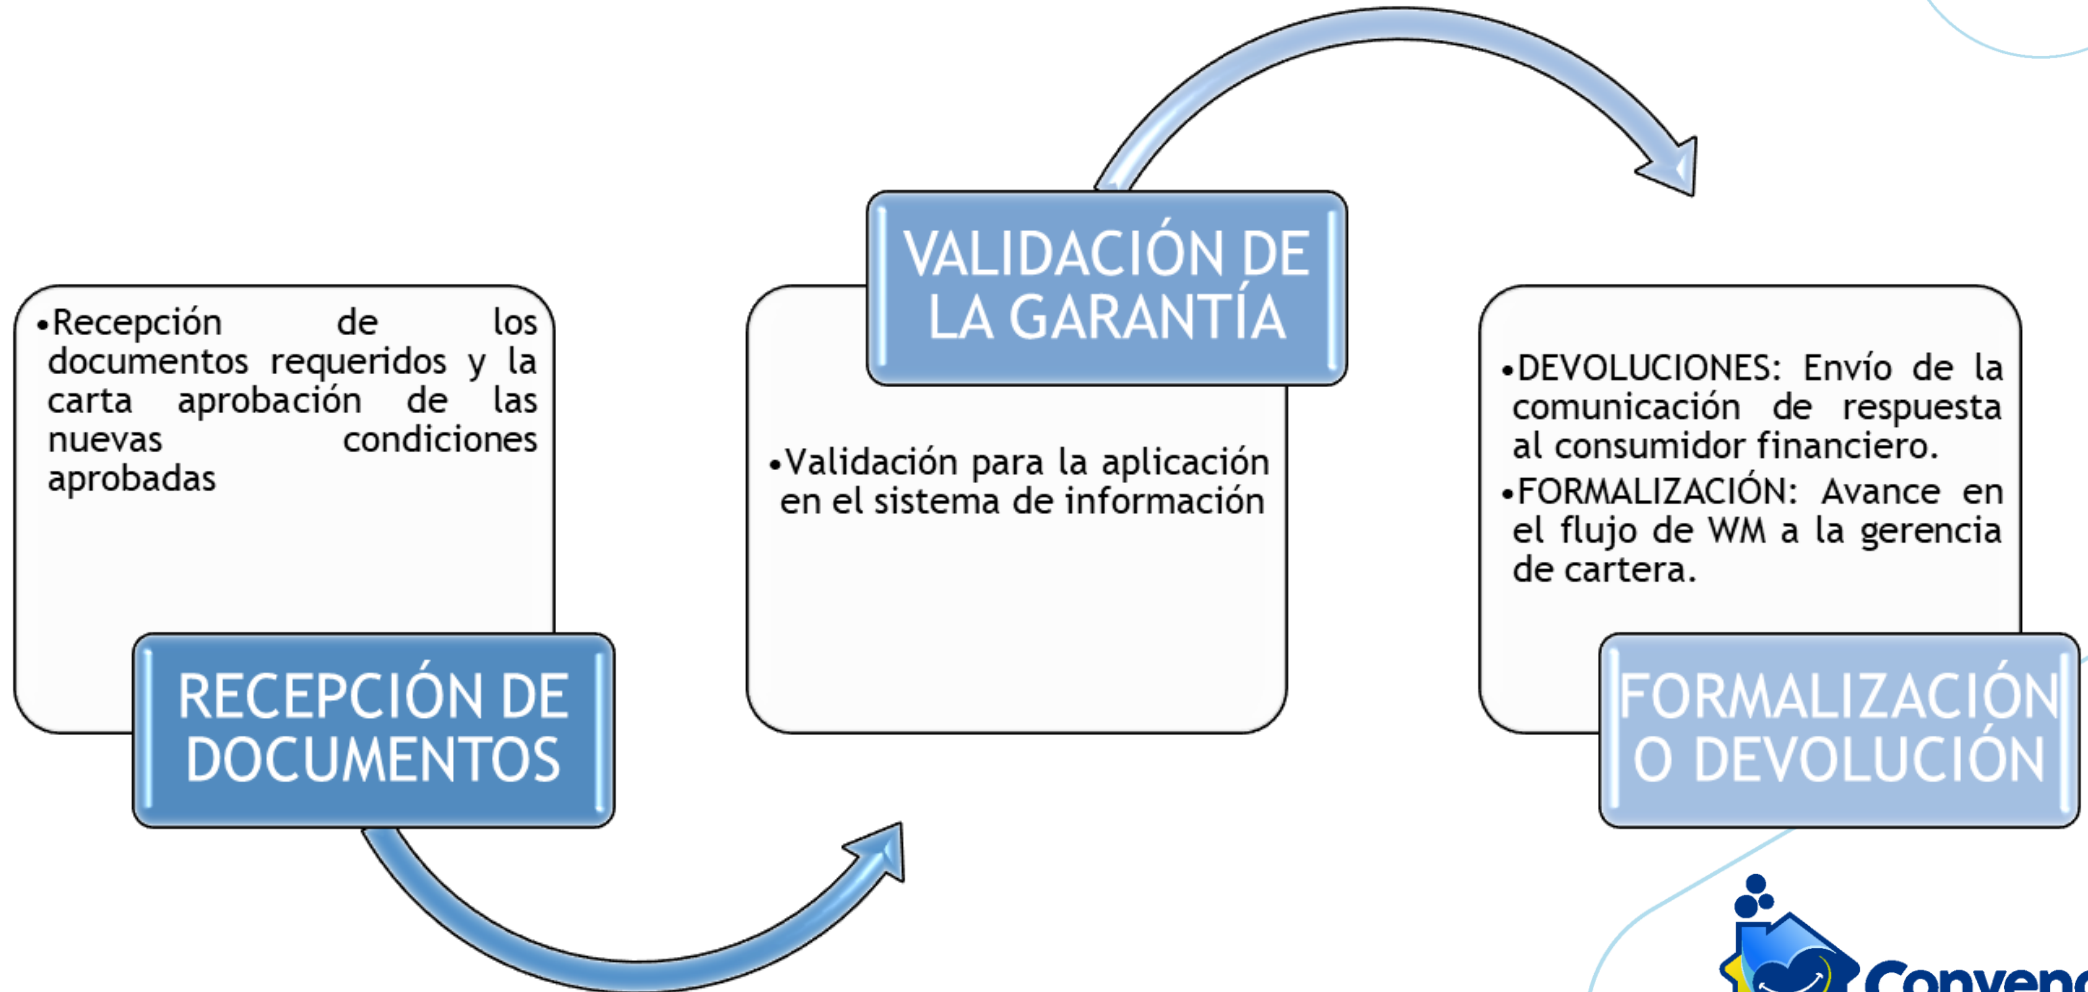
•Recepción de los documentos requeridos y la carta aprobación de las nuevas condiciones aprobadas

RECEPCIÓN DE DOCUMENTOS

VALIDACIÓN DE LA GARANTÍA

•Validación para la aplicación en el sistema de información

•DEVOLUCIONES: Envío de la comunicación de respuesta al consumidor financiero.

•FORMALIZACIÓN: Avance en el flujo de WM a la gerencia de cartera.

FORMALIZACIÓN O DEVOLUCIÓN

Conven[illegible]